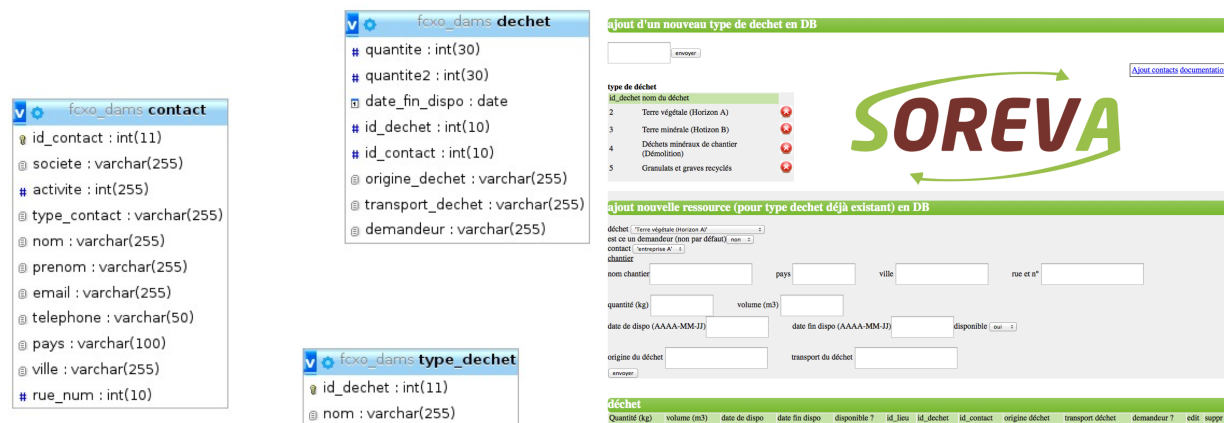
fcxo_dams contact
id_contact : int(11)
societe : varchar(255)
activite : int(255)
type_contact : varchar(255)
nom : varchar(255)
prenom : varchar(255)
email : varchar(255)
telephone : varchar(50)
pays : varchar(100)
ville : varchar(255)
rue_num : int(10)

fcxo_dams dechet
quantite : int(30)
quantite2 : int(30)
date_fin_dispo : date
id_dechet : int(10)
id_contact : int(10)
origine_dechet : varchar(255)
transport_dechet : varchar(255)
demandeur : varchar(255)

fcxo_dams type_dechet
id_dechet : int(11)
nom : varchar(255)

ajout d'un nouveau type de dechet en DB

envoyer

Ajout contacts documentatio

type de déchet

| id_dechet | nom du déchet | |
|---|---|---|
| 2 | Terre végétale (Horizon A) | |
| 3 | Terre minérale (Hotizon B) | |
| 4 | Déchets minéraux de chantier (Démolition) | |
| 5 | Granulats et graves recyclés | |

SOREVA

ajout nouvelle ressource (pour type dechet déjà existant) en DB

déchet Terre végétale (Horizon A)
est ce un demandeur (non par défaut) non
contact entreprise A
chantier

nom chantier pays ville rue et n°

quantité (kg) volume (m3)

date de dispo (AAAA-MM-JJ) date fin dispo (AAAA-MM-JJ) disponible oui

origine du déchet transport du déchet

envoyer

déchet

| Quantité (kg) | volume (m3) | date de dispo | date fin dispo | disponible ? | id_lieu | id_dechet | id_contact | origine déchet | transport déchet | demandeur ? | edit | suppr |
|---|---|---|---|---|---|---|---|---|---|---|---|---|